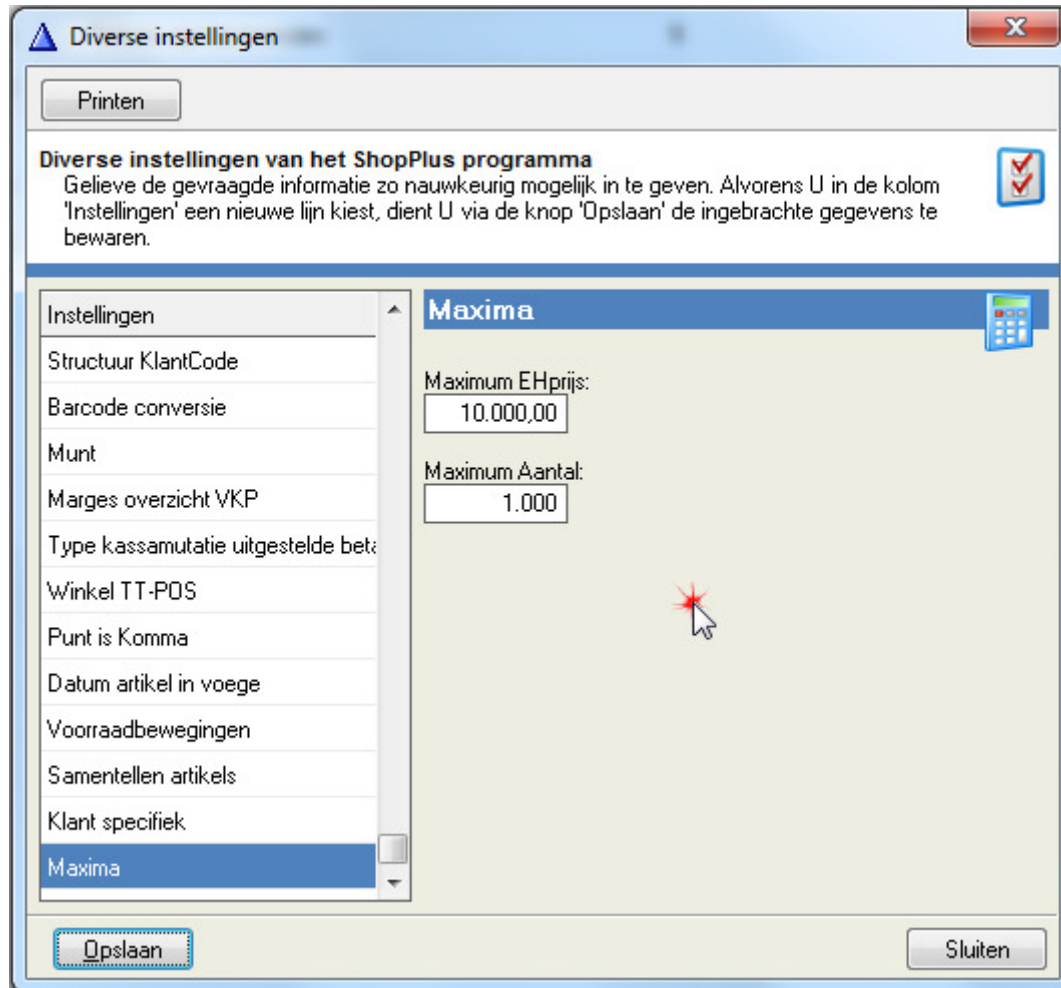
Diverse instellingen

Printen

Diverse instellingen van het ShopPlus programma
Gelieve de gevraagde informatie zo nauwkeurig mogelijk in te geven. Alvorens U in de kolom 'Instellingen' een nieuwe lijn kiest, dient U via de knop 'Opslaan' de ingebrachte gegevens te bewaren.

Instellingen
Structuur KlantCode
Barcode conversie
Munt
Marges overzicht VKP
Type kassamutatie uitgestelde beta
Winkel TT-POS
Punt is Komma
Datum artikel in voege
Voorraadbewegingen
Samentellen artikels
Klant specifiek
Maxima

Maxima

Maximum EHprijs:
10.000,00

Maximum Aantal:
1.000

Opslaan

Sluiten